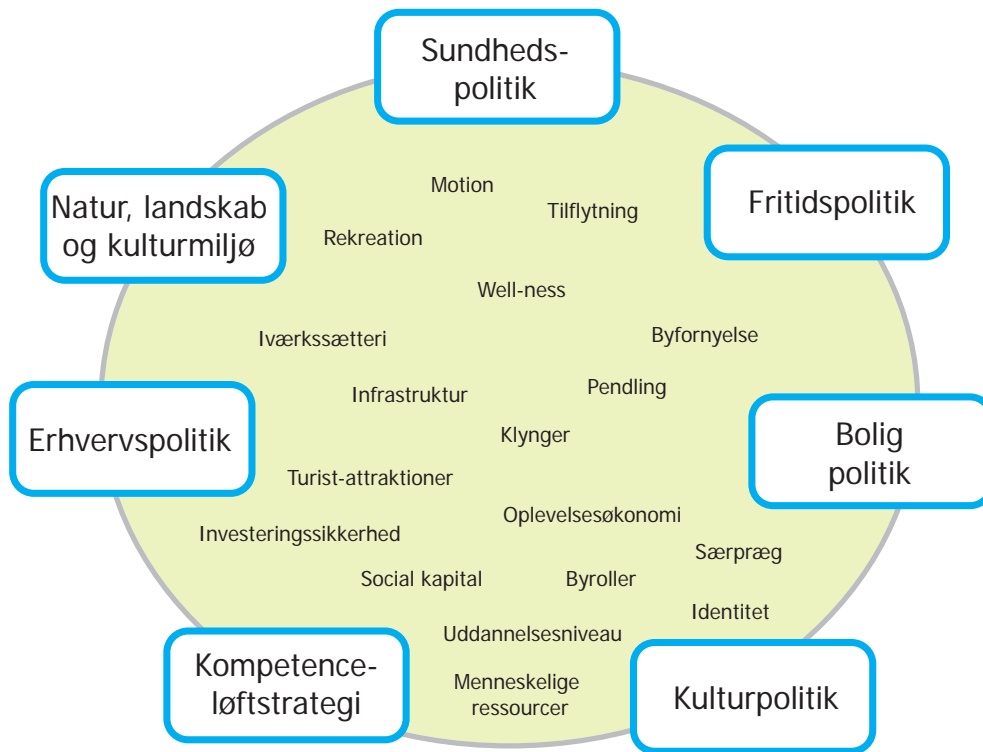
Sundheds-politik

Natur, landskab og kulturmiljø

Fritidspolitik

Erhvervspolitik

Bolig politik

Kompetence-løftstrategi

Kulturpolitik

Motion

Tilflytning

Rekreation

Well-ness

Iværkssætteri

Byfornyelse

Infrastruktur

Pendling

Klynger

Turist-attraktioner

Oplevelsesøkonomi

Investeringssikkerhed

Særpræg

Social kapital

Byroller

Identitet

Uddannelsesniveau

Menneskelige ressourcer